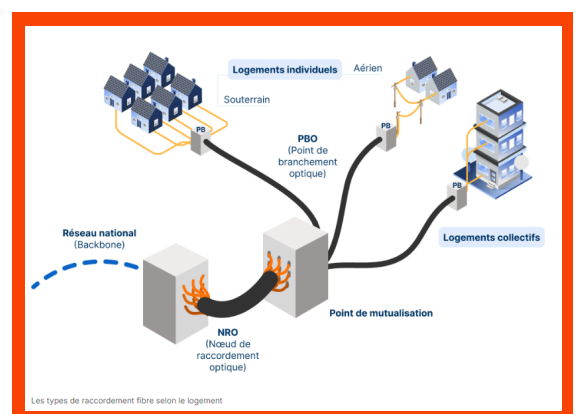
Logements individuels

Souterrain

Aérien

PB

PB

PB

PBO
(Point de branchement optique)

Réseau national
(Backbone)

Logements collectifs

NRO
(Nœud de raccordement optique)

Point de mutualisation

Les types de raccordement fibre selon le logement